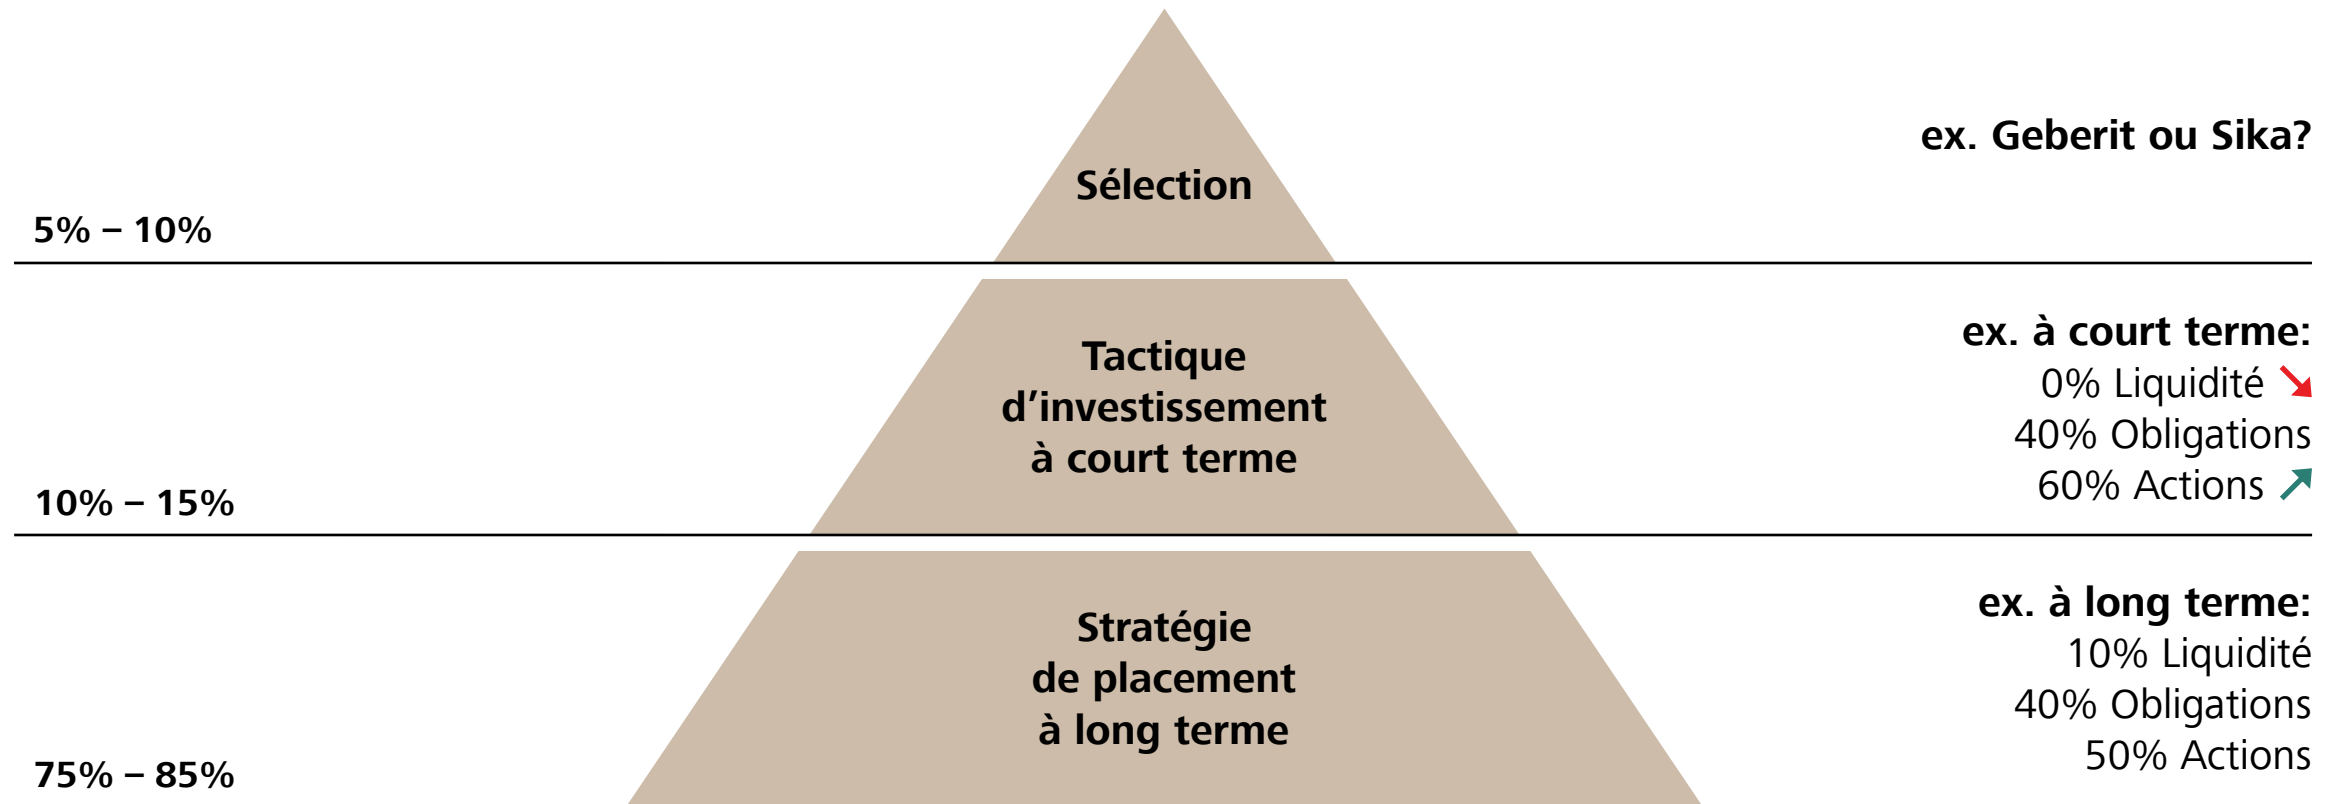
Sélection

ex. Geberit ou Sika?

5% – 10%

Tactique d'investissement à court terme

ex. à court terme:
0% Liquidité
40% Obligations
60% Actions

10% – 15%

Stratégie de placement à long terme

ex. à long terme:
10% Liquidité
40% Obligations
50% Actions

75% – 85%